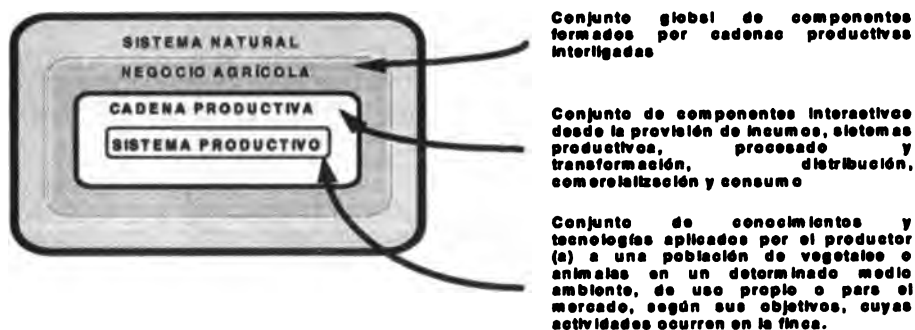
SISTEMA NATURAL

NEGOCIO AGRICOLA

CADENA PRODUCTIVA

SISTEMA PRODUCTIVO

Conjunto global de componentes formados por cadenas productivas interligadas

Conjunto de componentes interactivos desde la provisión de insumos, sistemas productivos, procesado y transformación, distribución, comercialización y consumo

Conjunto de conocimientos y tecnologías aplicados por el productor (a) a una población de vegetales o animales en un determinado medio ambiente, de uso propio o para el mercado, según sus objetivos, cuyas actividades ocurren en la finca.